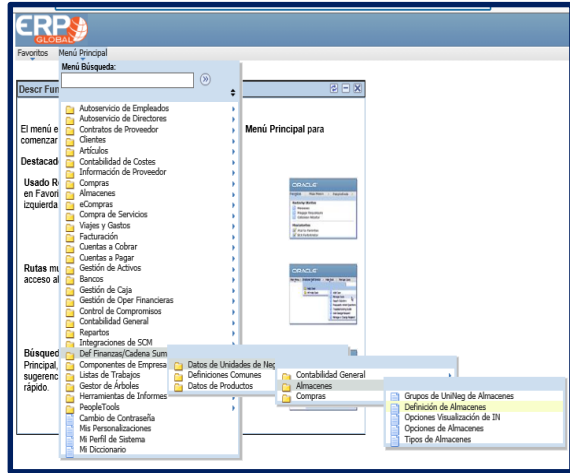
ERP GLOBAL

Favoritos Menú Principal

Menú Búsqueda:

Descr Fun

El menú e Menú Principal para comenzar

Destacad

Usado R en Favori izquierda

Rutas m acceso al

Búsqued Principal, sugerenc rápido.

Autoservicio de Empleados
Autoservicio de Directores
Contratos de Proveedor
Clientes
Artículos
Contabilidad de Costes
Información de Proveedor
Compras
Almacenes
eCompras
Compra de Servicios
Viajes y Gastos
Facturación
Cuentas a Cobrar
Cuentas a Pagar
Gestión de Activos
Bancos
Gestión de Caja
Gestión de Oper Financieras
Control de Compromisos
Contabilidad General
Reportes
Integraciones de SCM
Def Finanzas/Cadena Sum
Componentes de Empresa
Listas de Trabajos
Gestor de Árboles
Herramientas de Informes
PeopleTools
Cambio de Contraseña
Mis Personalizaciones
Mi Perfil de Sistema
Mi Diccionario

Datos de Unidades de Neg
Definiciones Comunes
Datos de Productos

Contabilidad General
Almacenes
Compras

Grupos de UniNeg de Almacenes
Definición de Almacenes
Opciones Visualización de IN
Opciones de Almacenes
Tipos de Almacenes